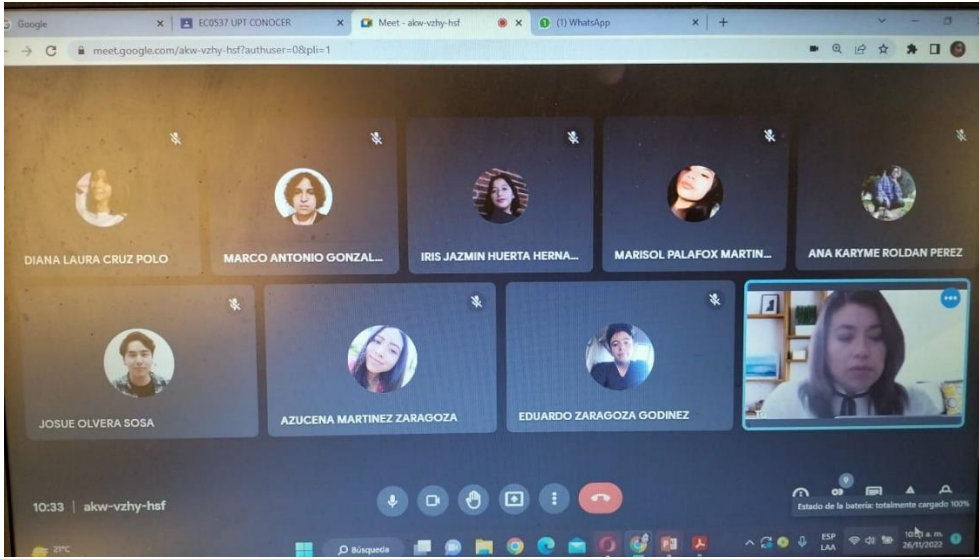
Google
EC0537 UPT CONOCER
Meet - akw-vzhy-hsf
(1) WhatsApp
meet.google.com/akw-vzhy-hsf?authuser=0&pli=1

DIANA LAURA CRUZ POLO
MARCO ANTONIO GONZAL...
IRIS JAZMIN HUERTA HERNA...
MARISOL PALAFOX MARTIN...
ANA KARYME ROLDAN PEREZ
JOSUE OLVERA SOSA
AZUCENA MARTINEZ ZARAGOZA
EDUARDO ZARAGOZA GODINEZ

10:33 | akw-vzhy-hsf

Estado de la batería: totalmente cargado 100%

21°C
Búsqueda
ESP LAA
10:33 a. m. 26/11/2022